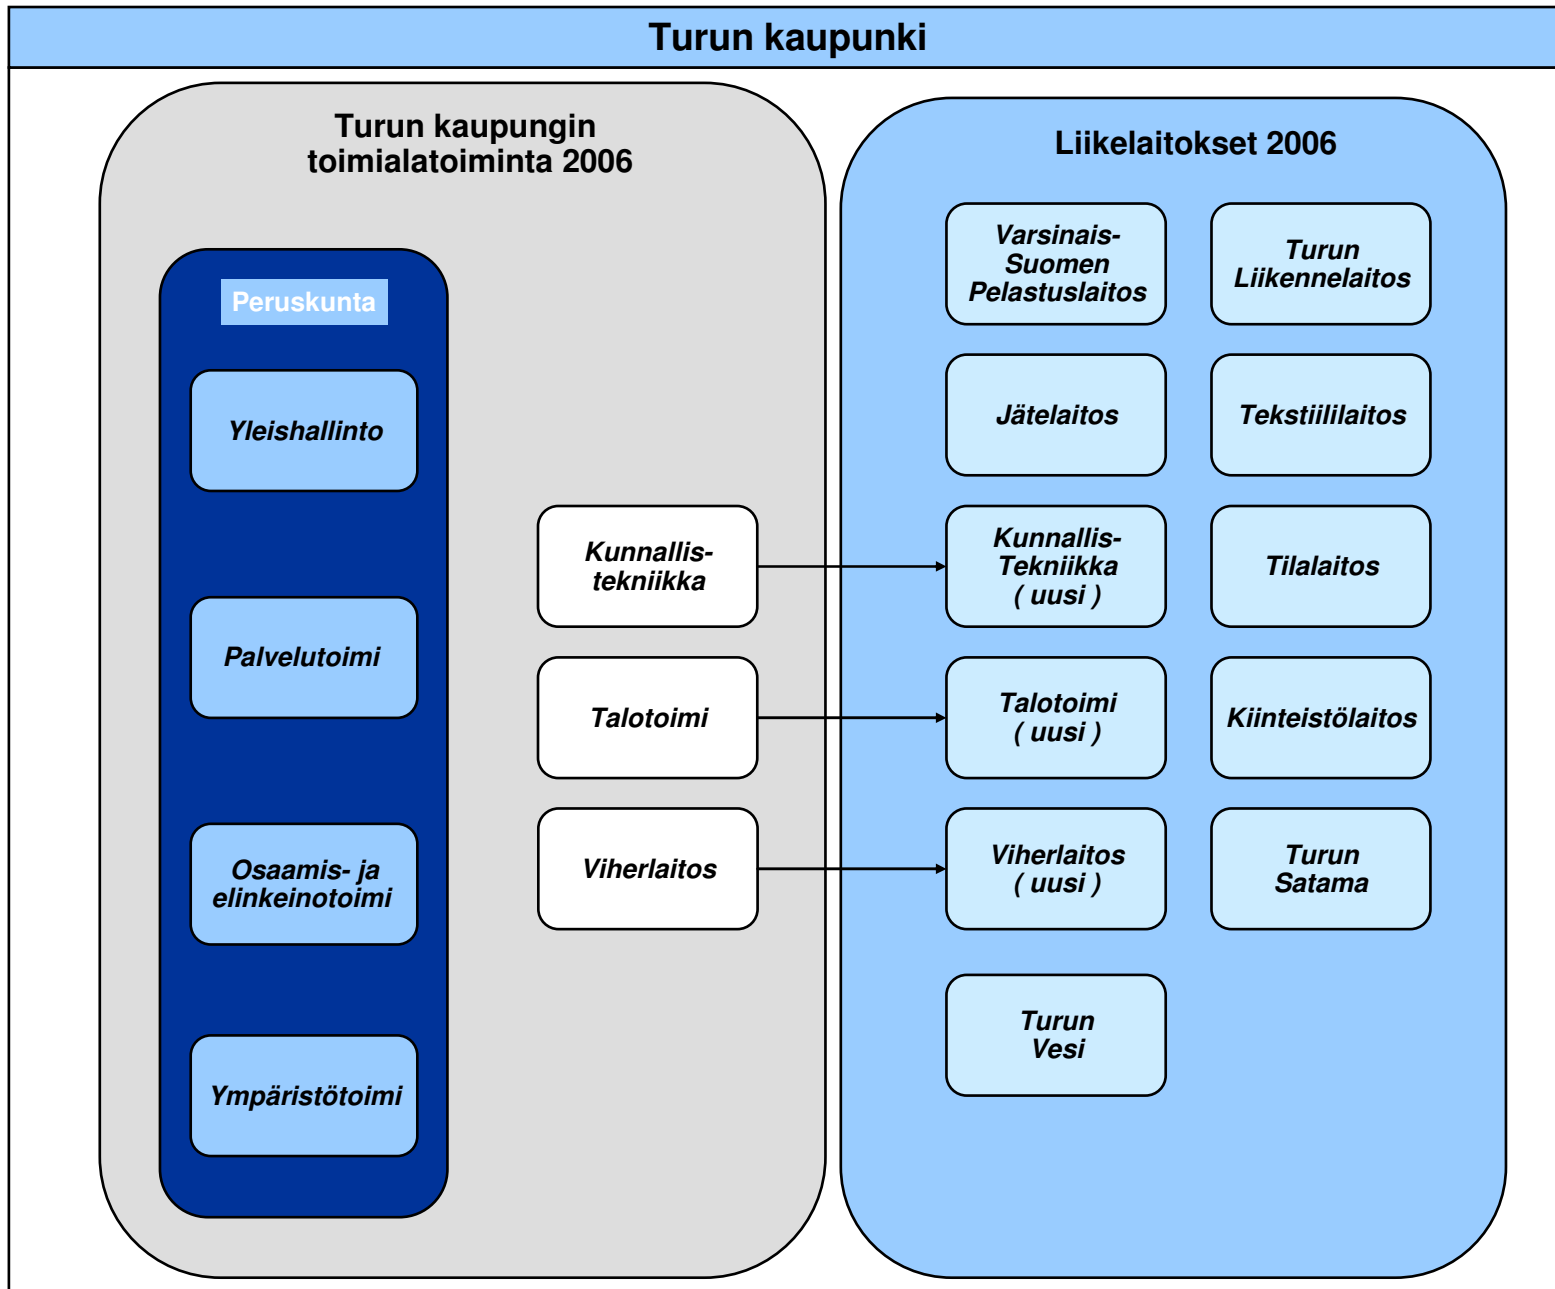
Turun kaupunki

Turun kaupungin toimialatoiminta 2006

Peruskunta

Yleishallinto

Palvelutoimi

Osaamis- ja elinkeinotoimi

Ympäristötoimi

Kunnallis-tekniikka

Talotoimi

Viherlaitos

Liikelaitokset 2006

Varsinais-Suomen Pelastuslaitos

Turun Liikennelaitos

Jätelaitos

Tekstiililaitos

Kunnallis-Tekniikka ( uusi )

Tilalaitos

Talotoimi ( uusi )

Kiinteistölaitos

Viherlaitos ( uusi )

Turun Satama

Turun Vesi